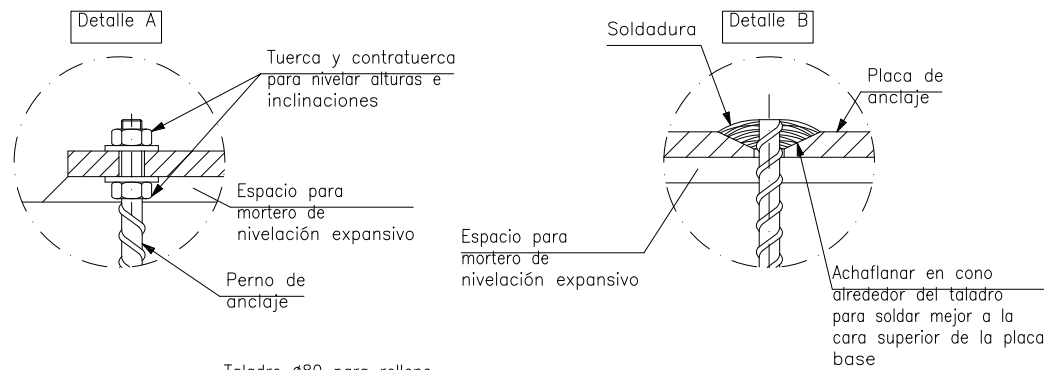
Detalle A

Tuerca y contratuerca para nivelar alturas e inclinaciones

Espacio para mortero de nivelación expansivo

Perno de anclaje

Taladro Ø80 para relleno

Detalle B

Soldadura

Placa de anclaje

Espacio para mortero de nivelación expansivo

Achaflanar en cono alrededor del taladro para soldar mejor a la cara superior de la placa base